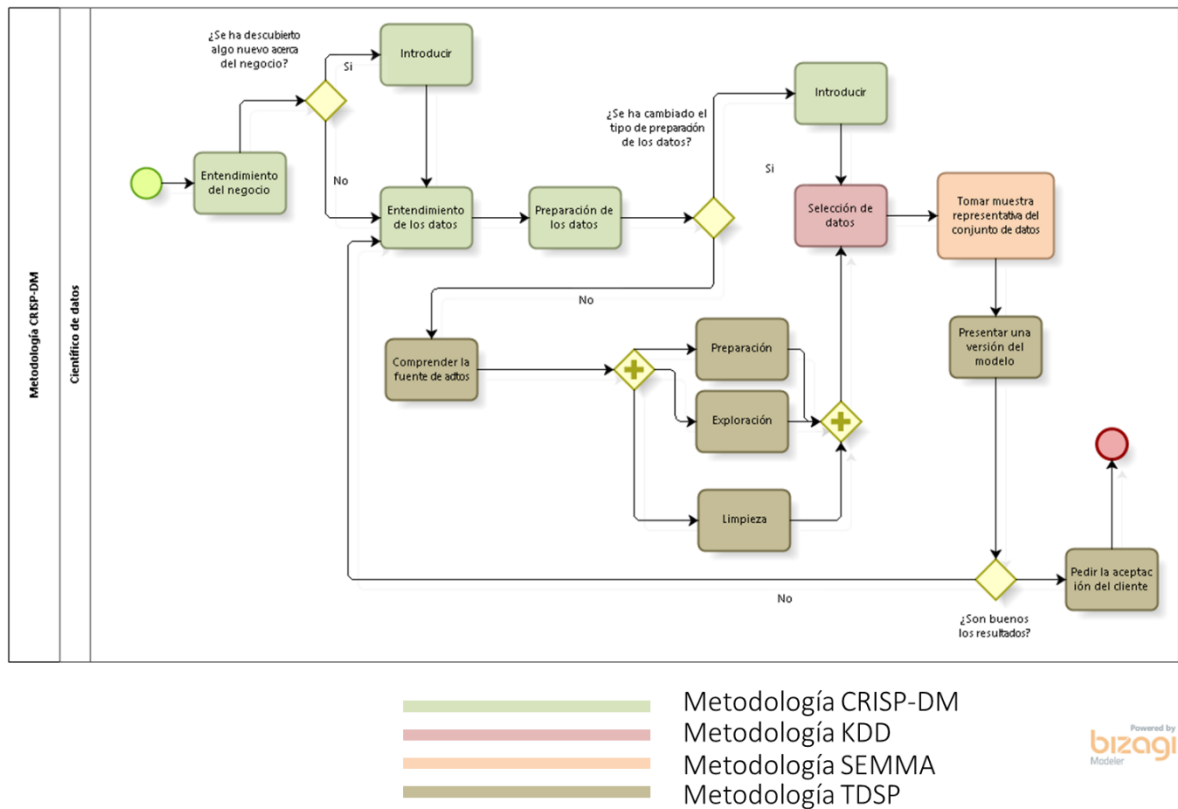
Metodología CRISP-DM

Científico de datos

¿Se ha descubierto algo nuevo acerca del negocio?

Si

Introducir

Entendimiento del negocio

No

Entendimiento de los datos

Preparación de los datos

¿Se ha cambiado el tipo de preparación de los datos?

Introducir

Si

Selección de datos

Tomar muestra representativa del conjunto de datos

No

Comprender la fuente de adtos

Preparación

Exploración

Limpieza

Presentar una versión del modelo

Pedir la aceptación del cliente

No

¿Son buenos los resultados?

Metodología CRISP-DM
Metodología KDD
Metodología SEMMA
Metodología TDSP

Powered by bizagi Modeler